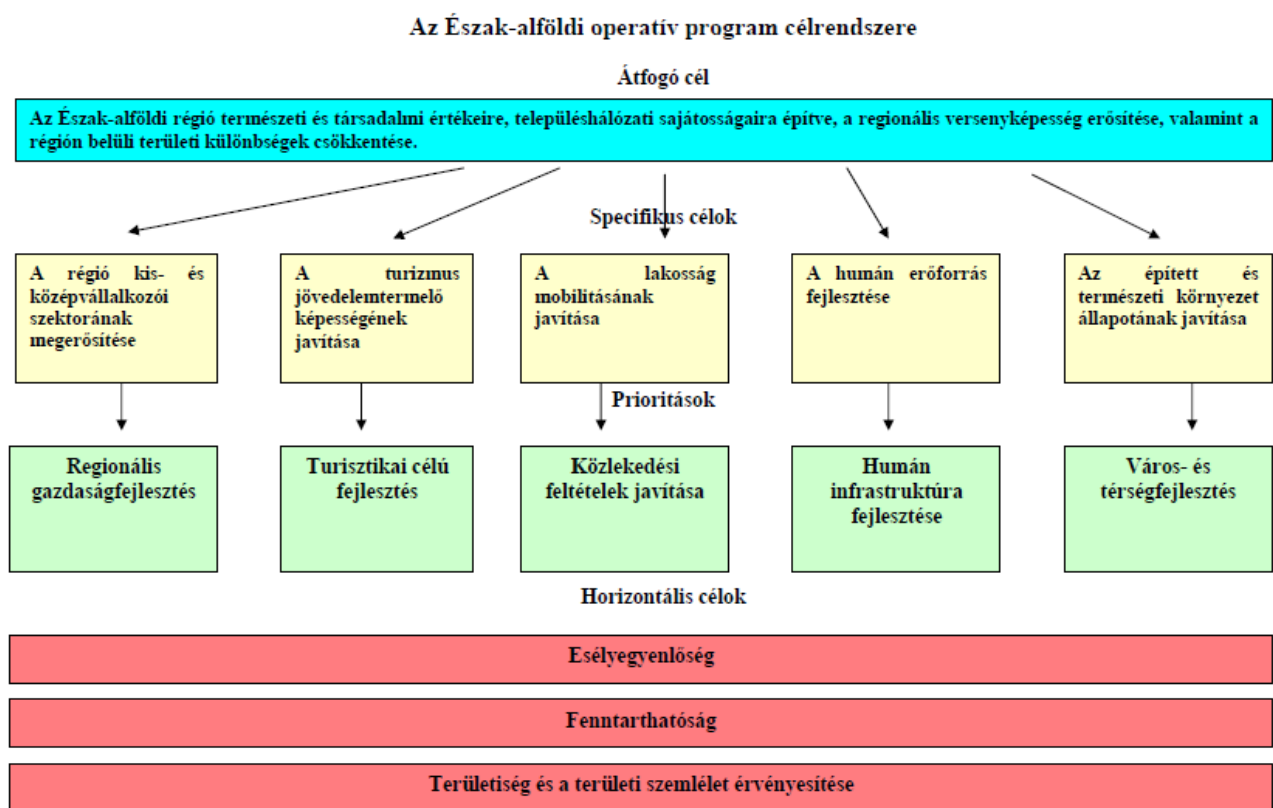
Az Észak-alföldi operatív program célrendszere

Átfogó cél

Az Észak-alföldi régió természeti és társadalmi értékeire, településhálózati sajátosságaira építve, a regionális versenyképesség erősítése, valamint a régión belüli területi különbségek csökkentése.

Specifikus célok

A régió kis- és középvállalkozói szektorának megerősítése

A turizmus jövedelemtermelő képességének javítása

A lakosság mobilitásának javítása

A humán erőforrás fejlesztése

Az épített és természeti környezet állapotának javítása

Prioritások

Regionális gazdaságfejlesztés

Turisztikai célú fejlesztés

Közlekedési feltételek javítása

Humán infrastruktúra fejlesztése

Város- és térségfejlesztés

Horizontális célok

Esélyegyenlőség

Fenntarthatóság

Területiség és a területi szemlélet érvényesítése